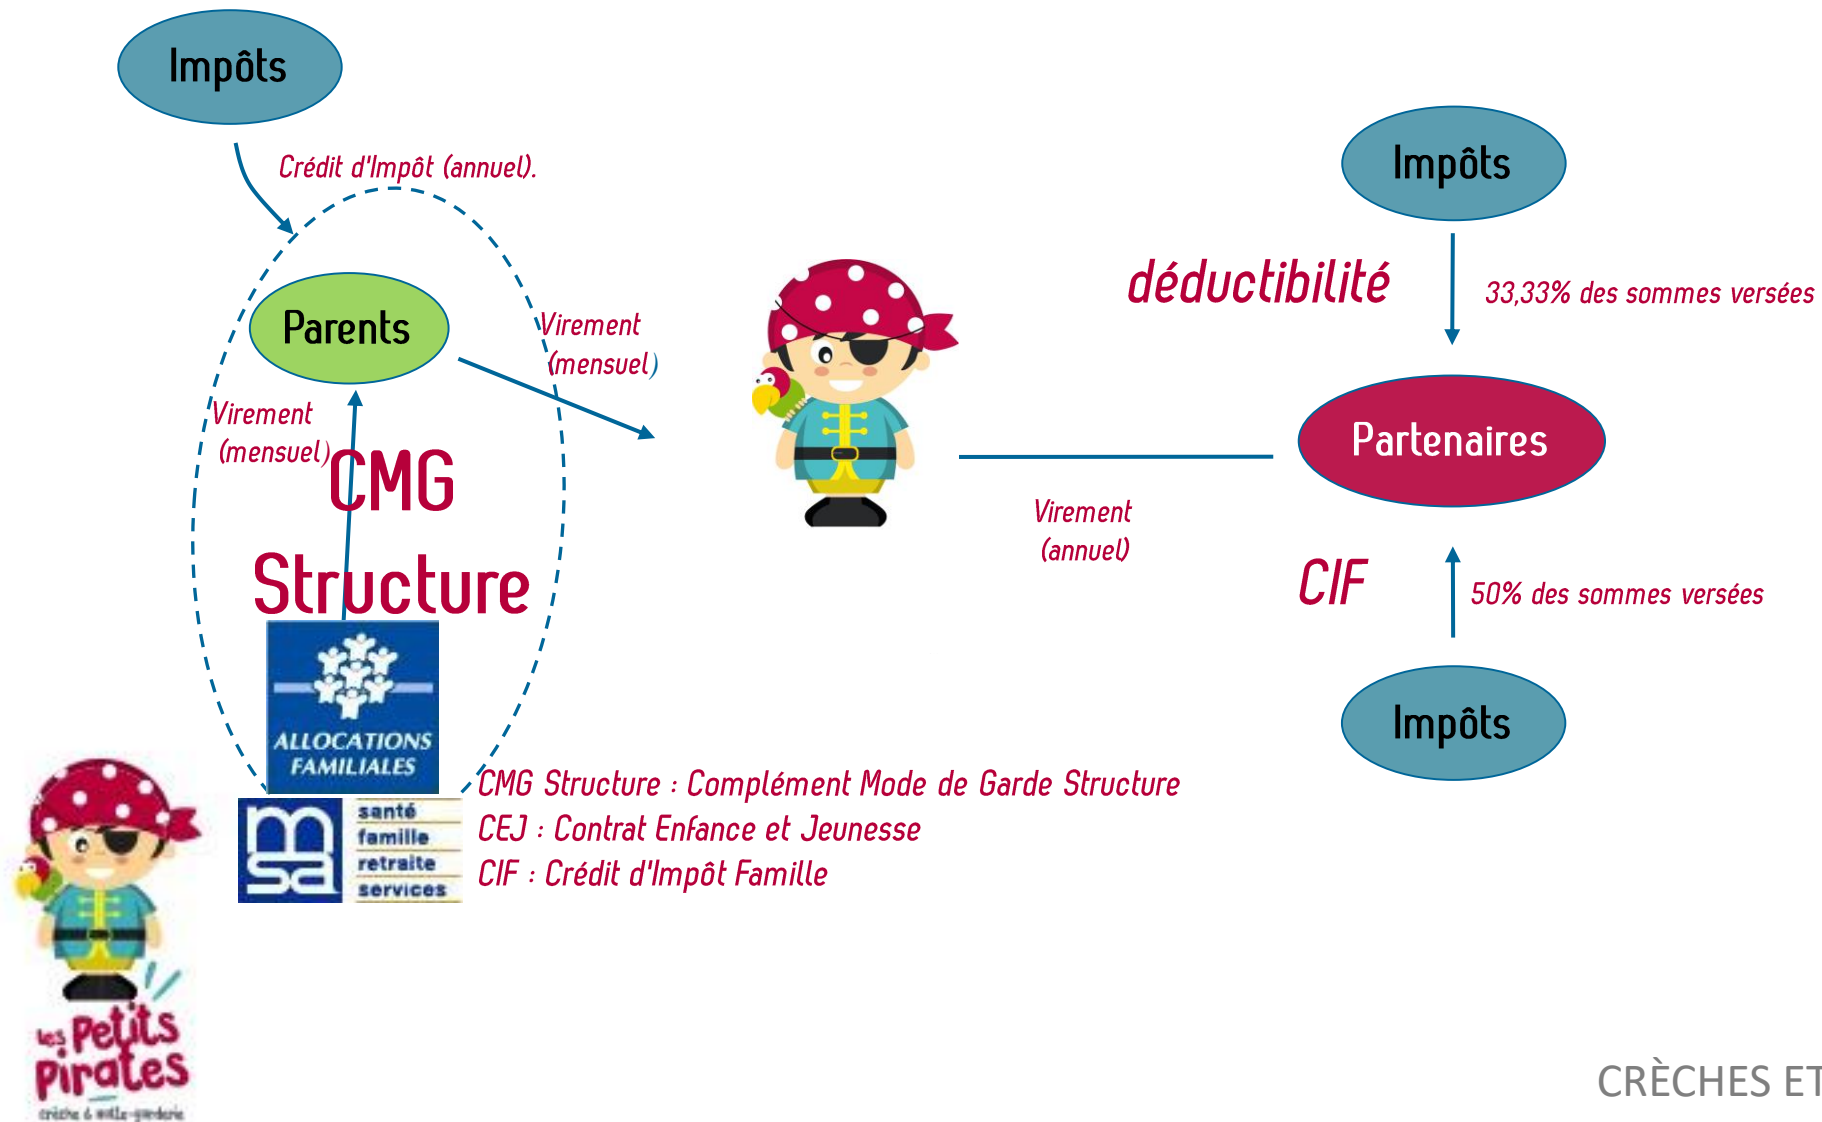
Impôts

Crédit d'Impôt (annuel).

Parents

Virement (mensuel)

Virement (mensuel)

CMG Structure

ALLOCATIONS FAMILIALES

msa santé famille retraite services

Impôts

déductibilité

33,33% des sommes versées

Partenaires

Virement (annuel)

CIF

50% des sommes versées

Impôts

CMG Structure : Complément Mode de Garde Structure
CEJ : Contrat Enfance et Jeunesse
CIF : Crédit d'Impôt Famille

les Petits Pirates
crèche & halte-garderie

CRÈCHES ET